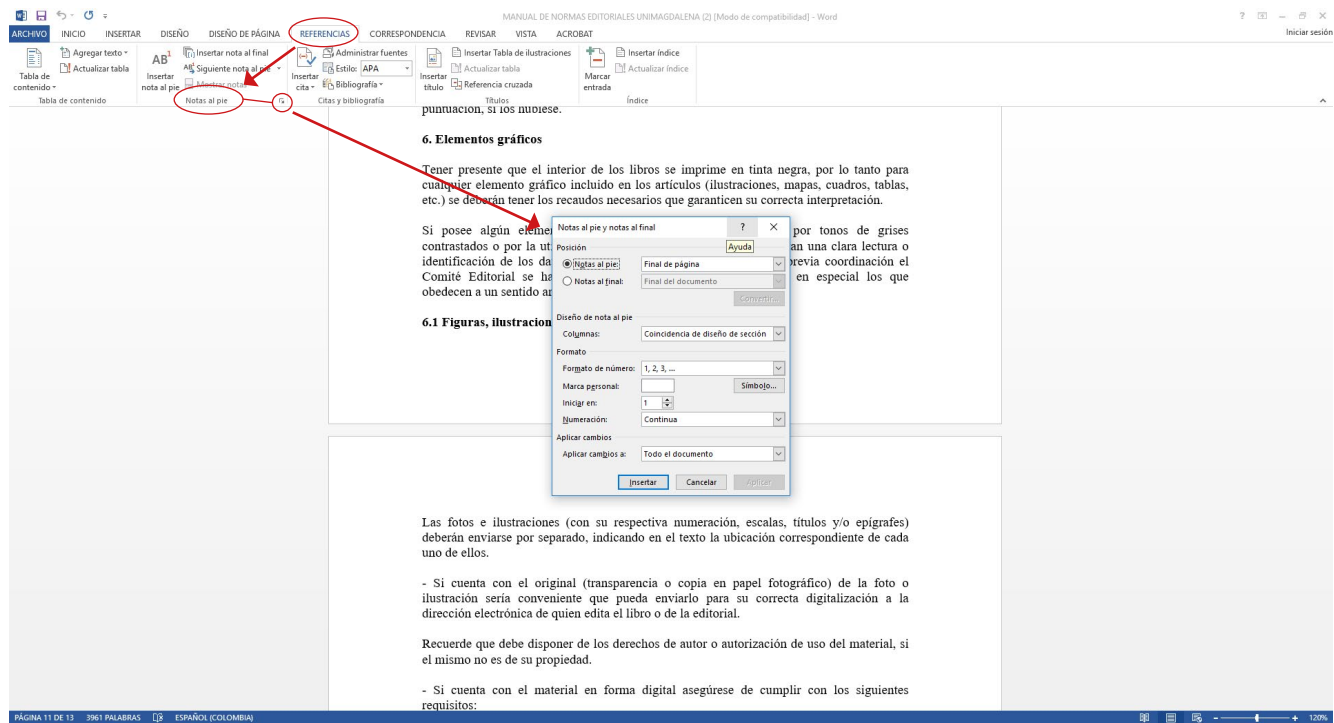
MANUAL DE NORMAS EDITORIALES UNIMAGDALENA (2) [Modo de compatibilidad] - Word

? – ✕
Iniciar sesión

ARCHIVO INICIO INSERTAR DISEÑO DISEÑO DE PÁGINA REFERENCIAS CORRESPONDENCIA REVISAR VISTA ACROBAT

Tabla de contenido
Agregar texto
Actualizar tabla
Tabla de contenido

AB¹
Insertar nota al pie
Insertar nota al final
Siguiente nota al pie
Mostrar notas
Notas al pie

Insertar cita
Administrar fuentes
Estilo: APA
Bibliografía
Citas y bibliografía

Insertar título
Insertar Tabla de ilustraciones
Actualizar tabla
Referencia cruzada
Títulos

Marcar entrada
Insertar índice
Actualizar índice
Índice

puntuación, si los hubiese.

6. Elementos gráficos

Tener presente que el interior de los libros se imprime en tinta negra, por lo tanto para cualquier elemento gráfico incluido en los artículos (ilustraciones, mapas, cuadros, tablas, etc.) se deberán tener los recaudos necesarios que garanticen su correcta interpretación.

Si posee algún elemen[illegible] por tonos de grises contrastados o por la ut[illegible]an una clara lectura o identificación de los da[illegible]previa coordinación el Comité Editorial se ha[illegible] en especial los que obedecen a un sentido ar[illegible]

6.1 Figuras, ilustracion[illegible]

Notas al pie y notas al final
? ✕
Ayuda
Posición
Notas al pie: Final de página
Notas al final: Final del documento
Convertir...
Diseño de nota al pie
Columnas: Coincidencia de diseño de sección
Formato
Formato de número: 1, 2, 3, ...
Marca personal: Símbolo...
Iniciar en: 1
Numeración: Continua
Aplicar cambios
Aplicar cambios a: Todo el documento
Insertar Cancelar Aplicar

Las fotos e ilustraciones (con su respectiva numeración, escalas, títulos y/o epígrafes) deberán enviarse por separado, indicando en el texto la ubicación correspondiente de cada uno de ellos.

- Si cuenta con el original (transparencia o copia en papel fotográfico) de la foto o ilustración sería conveniente que pueda enviarlo para su correcta digitalización a la dirección electrónica de quien edita el libro o de la editorial.

Recuerde que debe disponer de los derechos de autor o autorización de uso del material, si el mismo no es de su propiedad.

- Si cuenta con el material en forma digital asegúrese de cumplir con los siguientes requisitos:

PÁGINA 11 DE 13 3961 PALABRAS ESPAÑOL (COLOMBIA) 120%